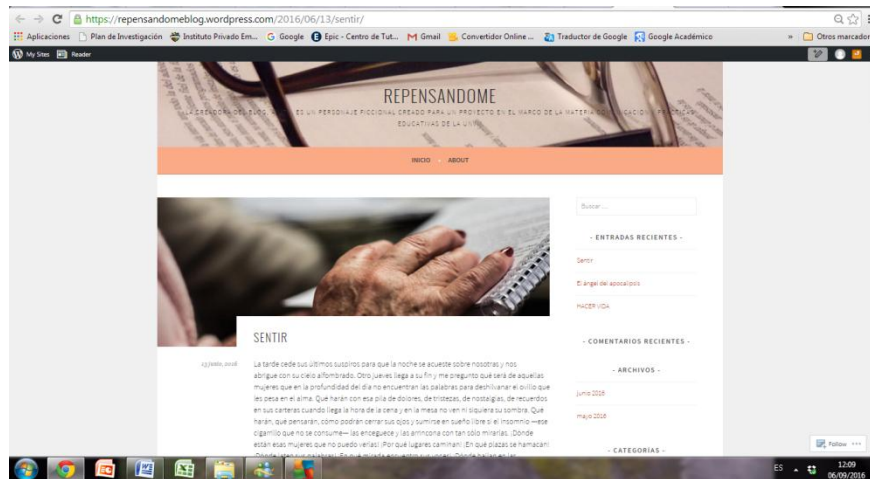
https://repensandomeblog.wordpress.com/2016/06/13/sentir/

Aplicaciones Plan de Investigación Instituto Privado Em... Google Epic - Centro de Tut... Gmail Convertidor Online ... Traductor de Google Google Académico » Otros marcador

My Sites Reader

REPENSANDOME

LA CREADORA DEL BLOG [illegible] ES UN PERSONAJE FICCIONAL CREADO PARA UN PROYECTO EN EL MARCO DE LA MATERIA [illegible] PRÁCTICAS EDUCATIVAS DE LA UN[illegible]

INICIO ABOUT

Buscar ...

- ENTRADAS RECIENTES -

Sentir

El ángel del apocalipsis

HACER VIDA

- COMENTARIOS RECIENTES -

- ARCHIVOS -

junio 2016

mayo 2016

- CATEGORÍAS -

SENTIR

13 junio, 2016

La tarde cede sus últimos suspiros para que la noche se acueste sobre nosotras y nos abrigue con su cielo alfombrado. Otro jueves llega a su fin y me pregunto qué será de aquellas mujeres que en la profundidad del día no encuentran las palabras para deshilvanar el ovillo que les pesa en el alma. Qué harán con esa pila de dolores, de tristezas, de nostalgias, de recuerdos en sus carteras cuando llega la hora de la cena y en la mesa no ven ni siquiera su sombra. Qué harán, qué pensarán, cómo podrán cerrar sus ojos y sumirse en sueño libre si el insomnio —ese cigarrillo que no se consume— las encegueze y las arrincona con tan solo mirarlas. ¿Donde están esas mujeres que no puedo verlas? ¿Por qué lugares caminan? ¿En qué plazas se hamacan? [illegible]

Follow

ES 12:09 06/09/2016